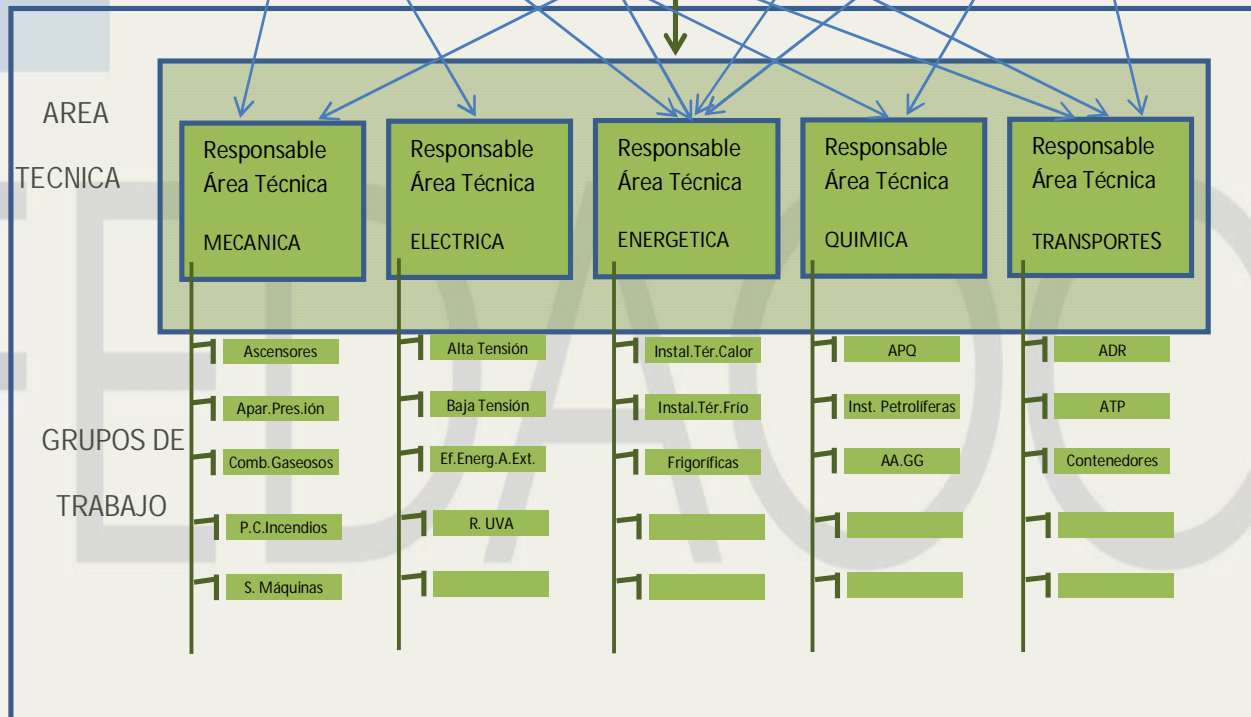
AREA TECNICA

Responsable Área Técnica MECANICA

Responsable Área Técnica ELECTRICA

Responsable Área Técnica ENERGETICA

Responsable Área Técnica QUIMICA

Responsable Área Técnica TRANSPORTES

GRUPOS DE TRABAJO

Ascensores
Apar.Pres.ión
Comb.Gaseosos
P.C.Incendios
S. Máquinas

Alta Tensión
Baja Tensión
Ef.Energ.A.Ext.
R. UVA

Instal.Tér.Calor
Instal.Tér.Frío
Frigoríficas

APQ
Inst. Petrolíferas
AA.GG

ADR
ATP
Contenedores